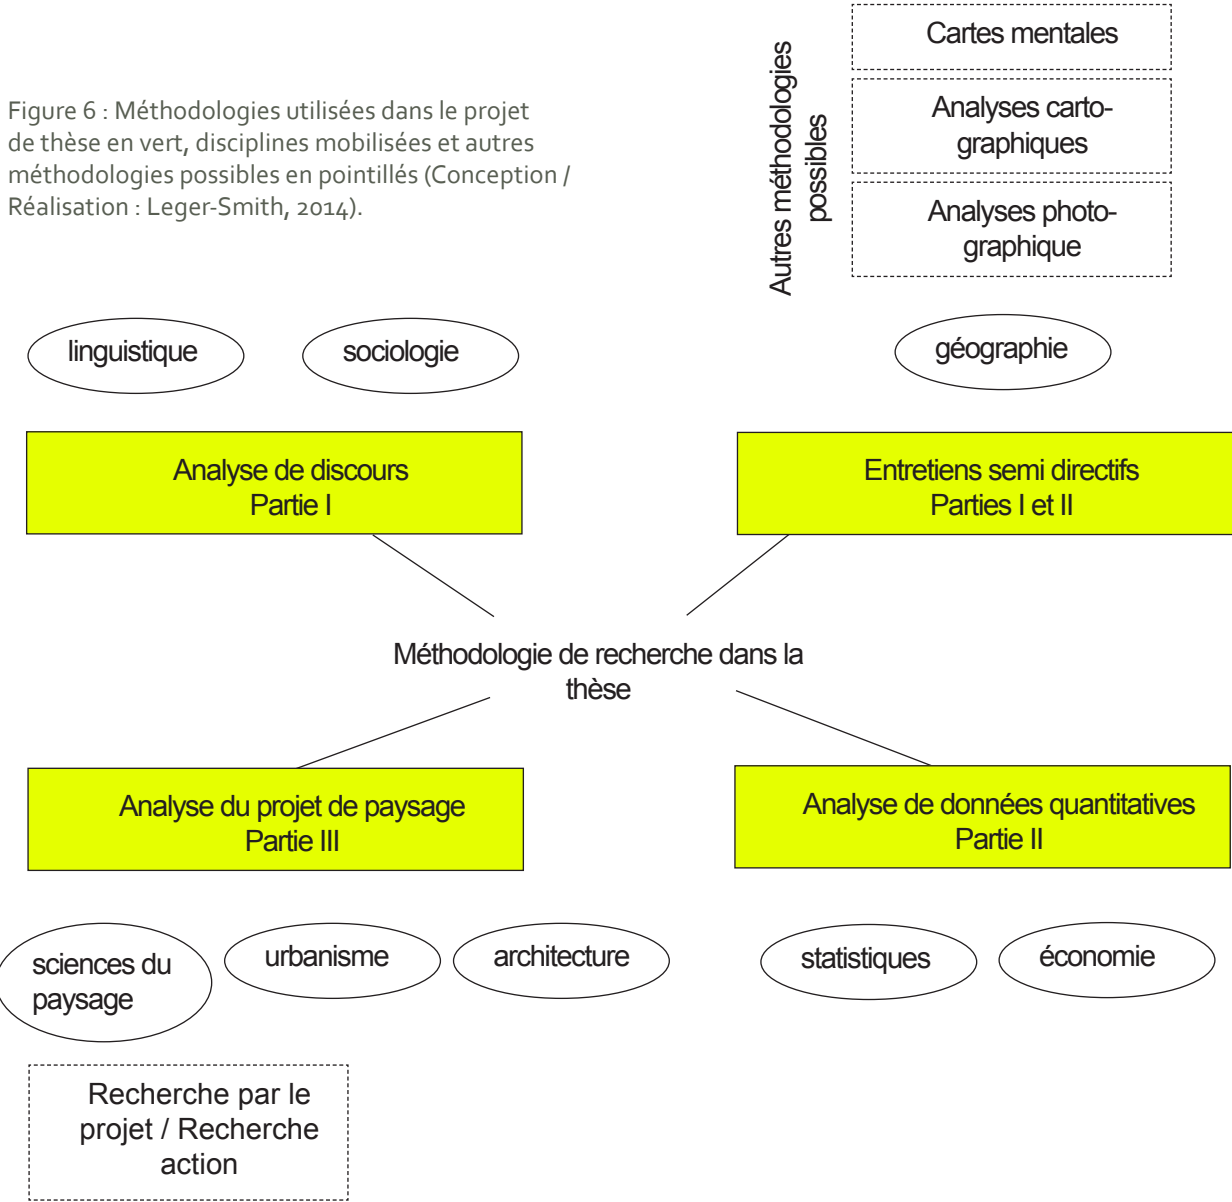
Figure 6 : Méthodologies utilisées dans le projet de thèse en vert, disciplines mobilisées et autres méthodologies possibles en pointillés (Conception / Réalisation : Leger-Smith, 2014).

Autres méthodologies possibles

Cartes mentales

Analyses cartographiques

Analyses photographique

linguistique

sociologie

géographie

Analyse de discours
Partie I

Entretiens semi directifs
Parties I et II

Méthodologie de recherche dans la thèse

Analyse du projet de paysage
Partie III

Analyse de données quantitatives
Partie II

sciences du paysage

urbanisme

architecture

statistiques

économie

Recherche par le projet / Recherche action